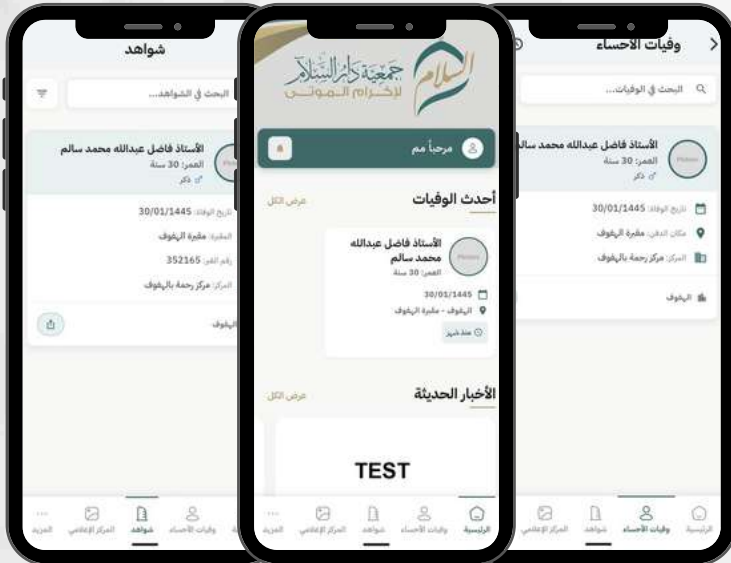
شواهد

البحث في الشواهد...

الأستاذ فاضل عبدالله محمد سالم
العمر: 30 سنة
ذكر

تاريخ الوفاة: 30/01/1445
المقبرة: مقبرة الهفوف
رقم القبر: 352165
المركز: مركز رحمة بالهفوف

الهفوف

المزيد المركز الإعلامي شواهد وفيات الأحساء

السلام جمعية دار السلام لإكرام الموتى

مرحباً مم

أحدث الوفيات عرض الكل

الأستاذ فاضل عبدالله محمد سالم
العمر: 30 سنة
30/01/1445
الهفوف - مقبرة الهفوف
منذ شهر

الأخبار الحديثة عرض الكل

TEST

المزيد المركز الإعلامي شواهد وفيات الأحساء الرئيسية

وفيات الأحساء

البحث في الوفيات...

الأستاذ فاضل عبدالله محمد سالم
العمر: 30 سنة
ذكر

تاريخ الوفاة: 30/01/1445
مكان الدفن: مقبرة الهفوف
المركز: مركز رحمة بالهفوف

الهفوف

المركز الإعلامي شواهد وفيات الأحساء الرئيسية